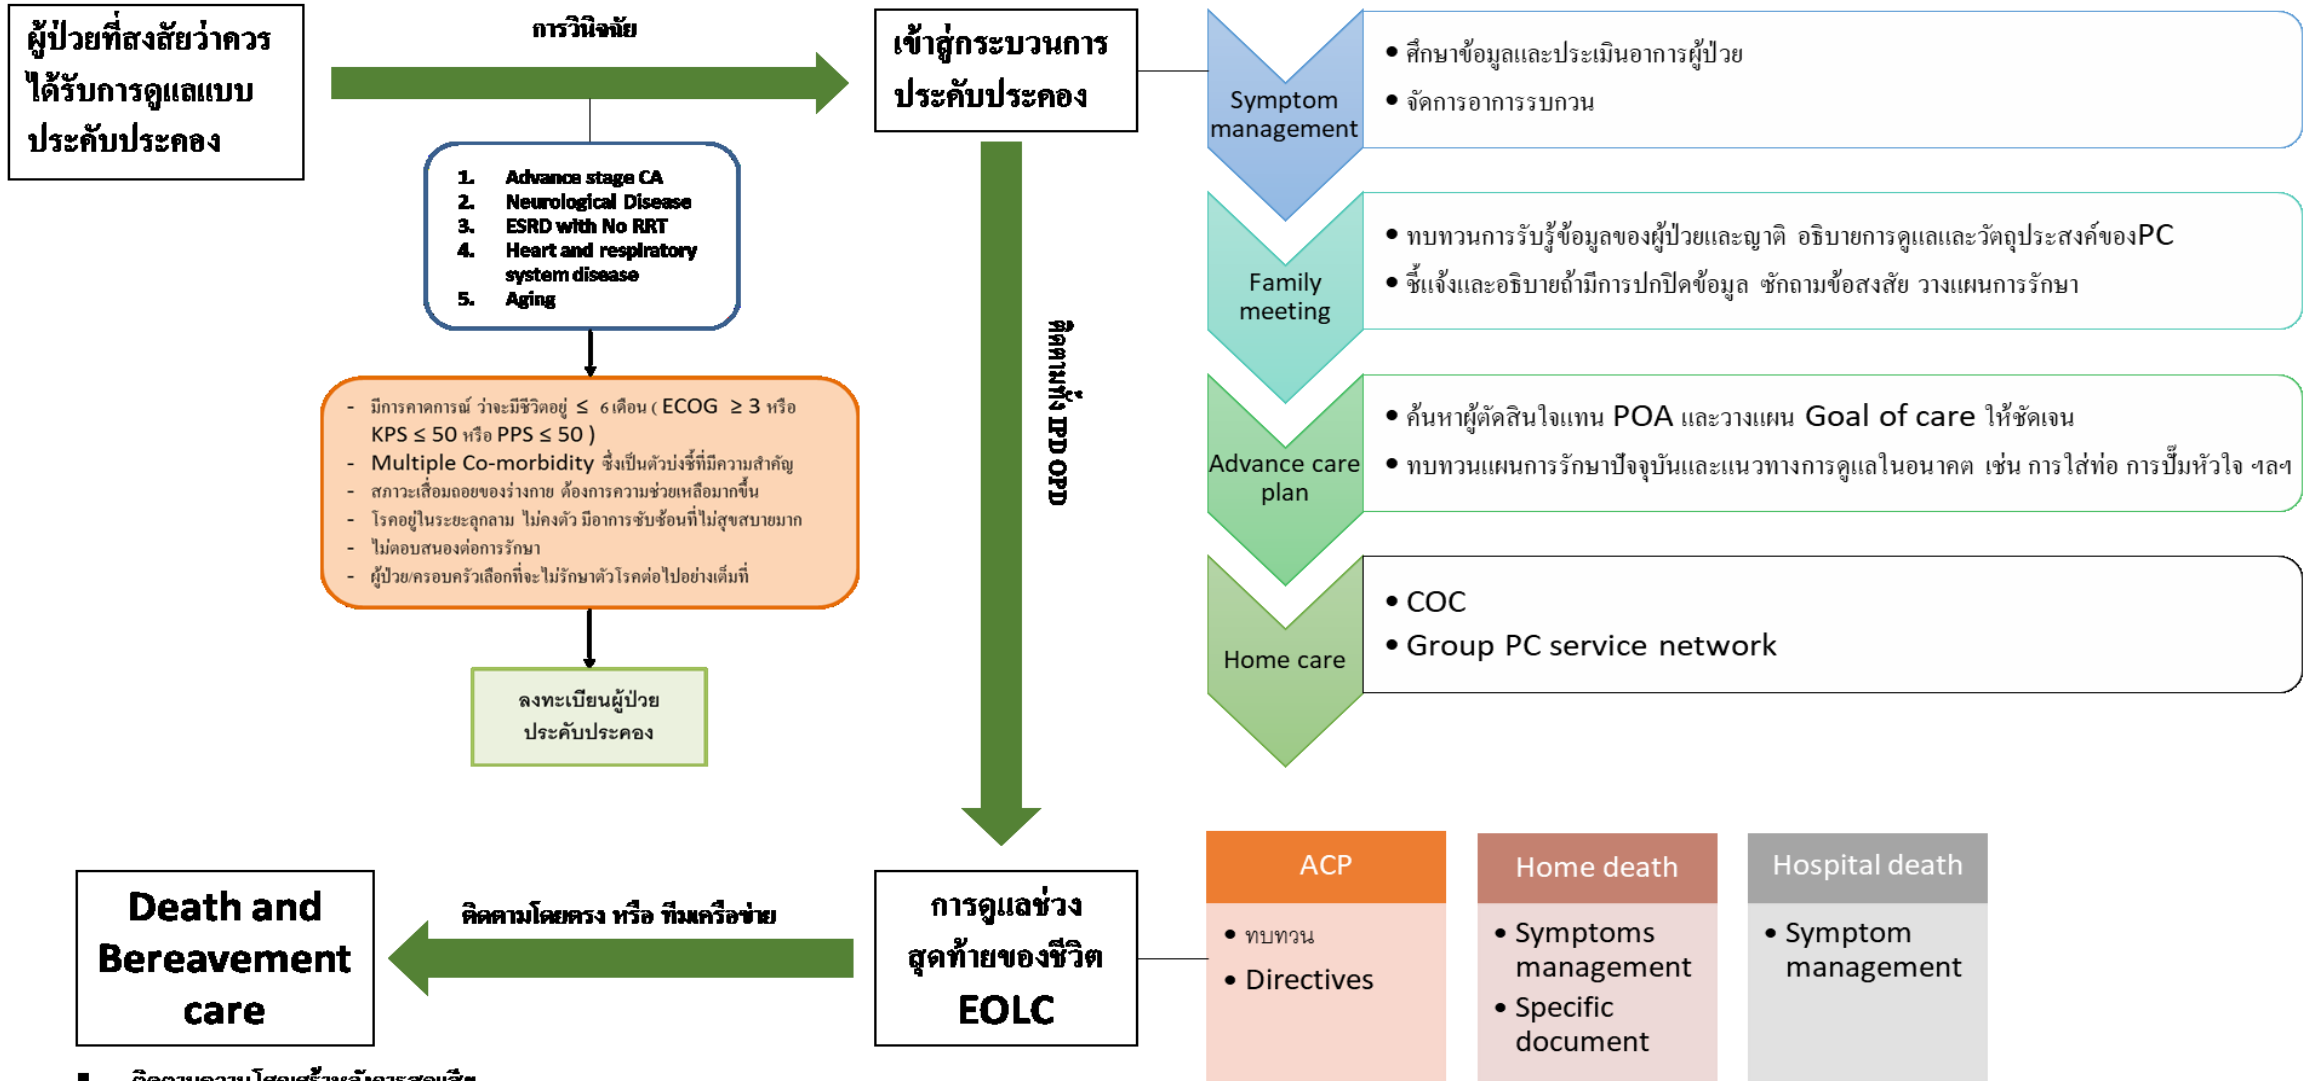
ผู้ป่วยที่สงสัยว่าควรได้รับการดูแลแบบประคับประคอง

การวินิจฉัย

เข้าสู่กระบวนการประคับประคอง

1. Advance stage CA
2. Neurological Disease
3. ESRD with No RRT
4. Heart and respiratory system disease
5. Aging

- มีการคาดการณ์ ว่าจะมีชีวิตอยู่ $\leq$ 6 เดือน ( ECOG $\geq 3$ หรือ KPS $\leq 50$ หรือ PPS $\leq 50$ )
- Multiple Co-morbidity ซึ่งเป็นตัวบ่งชี้ที่มีความสำคัญ
- สภาวะเสื่อมถอยของร่างกาย ต้องการความช่วยเหลือมากขึ้น
- โรคอยู่ในระยะลุกลาม ไม่คงตัว มีอาการซับซ้อนที่ไม่สุขสบายมาก
- ไม่ตอบสนองต่อการรักษา
- ผู้ป่วย/ครอบครัวเลือกที่จะไม่รักษาตัวโรคต่อไปอย่างเต็มที่

ลงทะเบียนผู้ป่วยประคับประคอง

ติดตามทั้ง IPD OPD

Symptom management
• ศึกษาข้อมูลและประเมินอาการผู้ป่วย
• จัดการอาการรบกวน

Family meeting
• ทบทวนการรับรู้ข้อมูลของผู้ป่วยและญาติ อธิบายการดูแลและวัตถุประสงค์ของPC
• ชี้แจ้งและอธิบายถ้ามีการปกปิดข้อมูล ซักถามข้อสงสัย วางแผนการรักษา

Advance care plan
• ค้นหาผู้ตัดสินใจแทน POA และวางแผน Goal of care ให้ชัดเจน
• ทบทวนแผนการรักษาปัจจุบันและแนวทางการดูแลในอนาคต เช่น การใส่ท่อ การปั๊มหัวใจ ฯลฯ

Home care
• COC
• Group PC service network

Death and Bereavement care

ติดตามโดยตรง หรือ ทีมเครือข่าย

การดูแลช่วงสุดท้ายของชีวิต EOLC

ACP
• ทบทวน
• Directives

Home death
• Symptoms management
• Specific document

Hospital death
• Symptom management

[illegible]